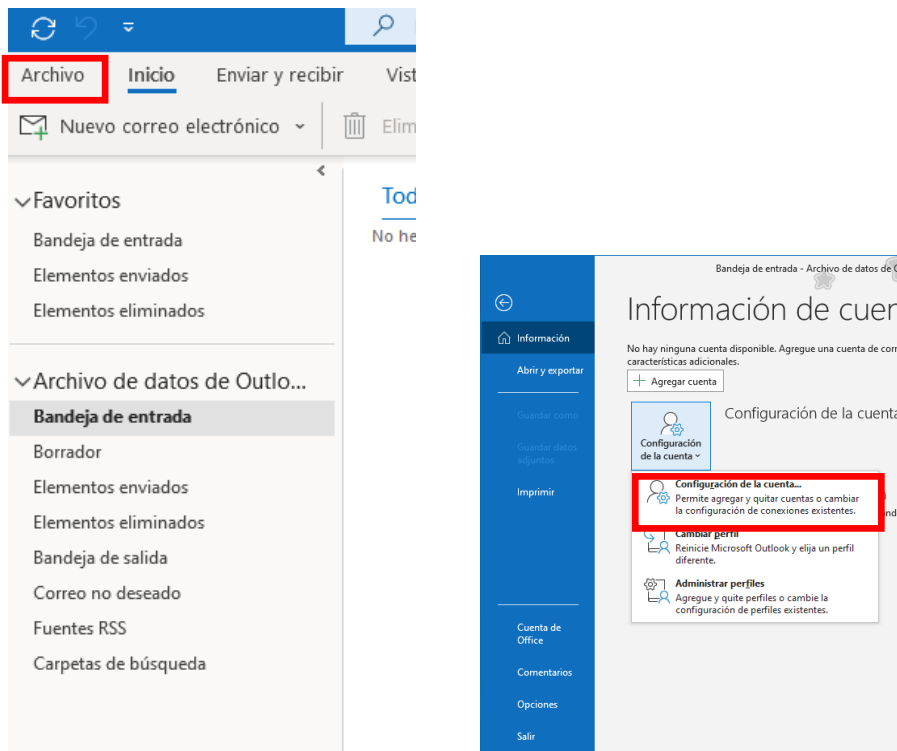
Archivo Inicio Enviar y recibir Vist

Nuevo correo electrónico Elim

Favoritos
Bandeja de entrada
Elementos enviados
Elementos eliminados

Archivo de datos de Outlo...
Bandeja de entrada
Borrador
Elementos enviados
Elementos eliminados
Bandeja de salida
Correo no deseado
Fuentes RSS
Carpetas de búsqueda

Tod
No he

Bandeja de entrada - Archivo de datos de O

Información
Abrir y exportar
Guardar como
Guardar datos adjuntos
Imprimir
Cuenta de Office
Comentarios
Opciones
Salir

Información de cuen

No hay ninguna cuenta disponible. Agregue una cuenta de corr características adicionales.

Agregar cuenta

Configuración de la cuenta

Configuración de la cuenta

Configuración de la cuenta...
Permite agregar y quitar cuentas o cambiar la configuración de conexiones existentes.

Cambiar perfil
Reinicie Microsoft Outlook y elija un perfil diferente.

Administrar perfiles
Agregue y quite perfiles o cambie la configuración de perfiles existentes.

nd